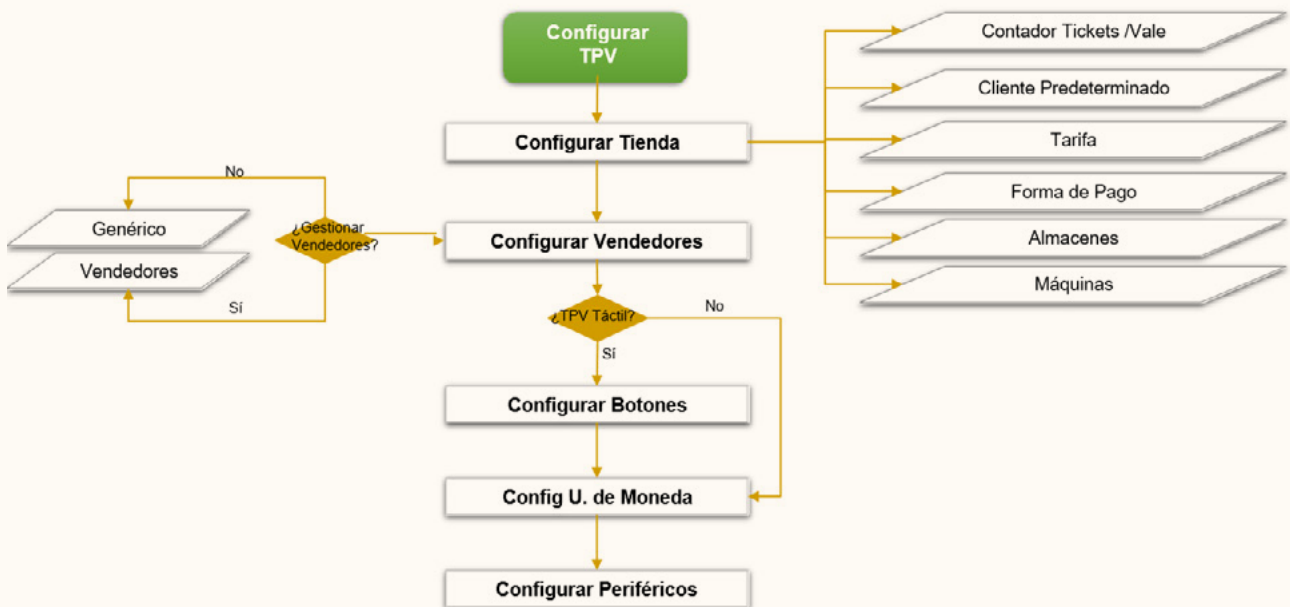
Configurar TPV

Configurar Tienda

Contador Tickets /Vale

Cliente Predeterminado

Tarifa

Forma de Pago

Almacenes

Máquinas

No

Genérico

¿Gestionar Vendedores?

Vendedores

Sí

Configurar Vendedores

¿TPV Táctil?

No

Sí

Configurar Botones

Config U. de Moneda

Configurar Periféricos